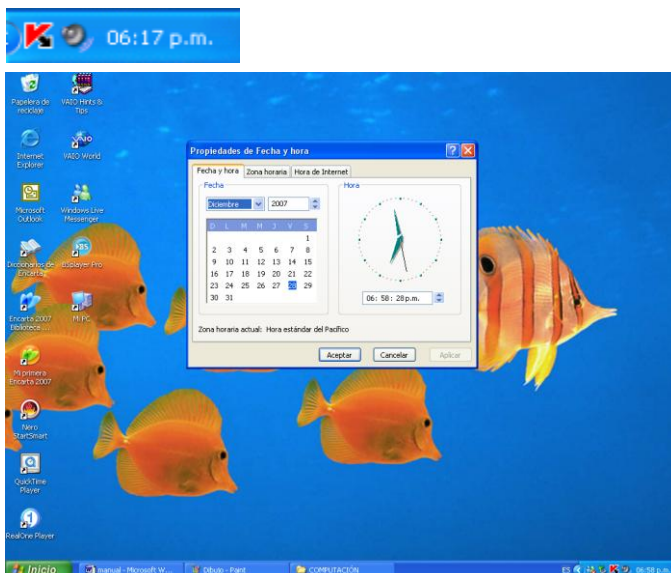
06:17 p.m.

Papelera de reciclaje
VAIO Hints & Tips
Internet Explorer
VAIO World
Microsoft Outlook
Windows Live Messenger
Diccionarios de Encarta
BSplayer Pro
Encarta 2007 Bibliotec...
Mi PC
Mi primera Encarta 2007
Nero StartSmart
QuickTime Player
RealOne Player

Propiedades de Fecha y hora
Fecha y hora | Zona horaria | Hora de Internet
Fecha
Diciembre 2007

| D | L | M | M | J | V | S |
|---|---|---|---|---|---|---|
| | | | | | | 1 |
| 2 | 3 | 4 | 5 | 6 | 7 | 8 |
| 9 | 10 | 11 | 12 | 13 | 14 | 15 |
| 16 | 17 | 18 | 19 | 20 | 21 | 22 |
| 23 | 24 | 25 | 26 | 27 | 28 | 29 |
| 30 | 31 | | | | | |

Hora
06: 58: 28p.m.
Zona horaria actual: Hora estándar del Pacífico
Aceptar Cancelar Aplicar

Inicio
manual - Microsoft W...
Dibujo - Paint
COMPUTACIÓN
ES 06:58 p.m.